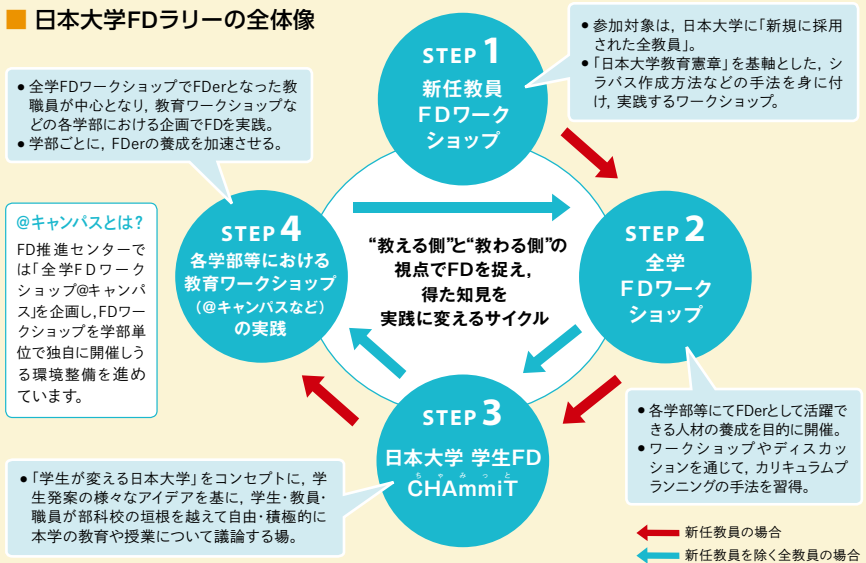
日本大学FDラリーの全体像

STEP 1
新任教員FDワークショップ

● 参加対象は，日本大学に「新規に採用された全教員」。
● 「日本大学教育憲章」を基軸とした，シラバス作成方法などの手法を身に付け，実践するワークショップ。

● 全学FDワークショップでFDerとなった教職員が中心となり，教育ワークショップなどの各学部における企画でFDを実践。
● 学部ごとに，FDerの養成を加速させる。

@キャンパスとは?
FD推進センターでは「全学FDワークショップ@キャンパス」を企画し，FDワークショップを学部単位で独自に開催しうる環境整備を進めています。

STEP 4
各学部等における教育ワークショップ（@キャンパスなど）の実践

“教える側”と“教わる側”の視点でFDを捉え，得た知見を実践に変えるサイクル

STEP 2
全学FDワークショップ

● 各学部等にてFDerとして活躍できる人材の養成を目的に開催。
● ワークショップやディスカッションを通じて，カリキュラムプランニングの手法を習得。

STEP 3
日本大学 学生FD CHAmmiT

● 「学生が変える日本大学」をコンセプトに，学生発案の様々なアイデアを基に，学生・教員・職員が部科校の垣根を越えて自由・積極的に本学の教育や授業について議論する場。

新任教員の場合
新任教員を除く全教員の場合